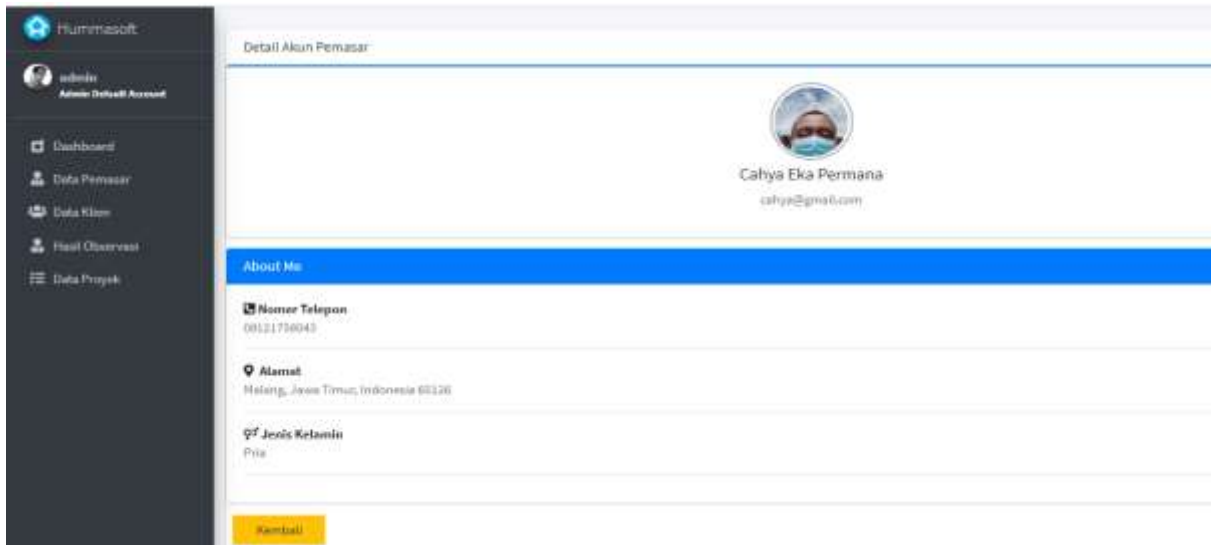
Hummasoft

admin
Admin Default Account

Dashboard
Data Pemasar
Data Klien
Hasil Observasi
Data Proyek

Detail Akun Pemasar

Cahya Eka Permana
cahya@gmail.com

About Me

Nomor Telepon
08121756043

Alamat
Malang, Jawa Timur, Indonesia 65126

Jenis Kelamin
Pria

Kembali